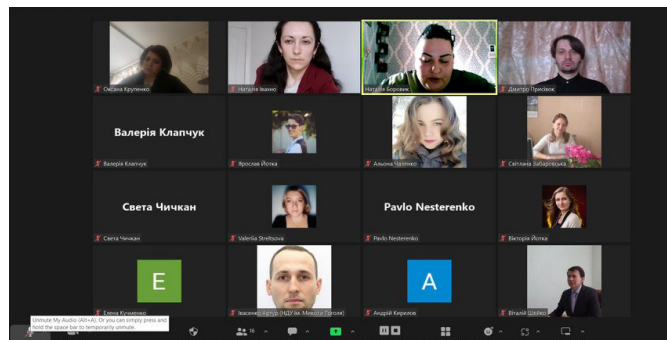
Оксана Крупенко

Наталія Іваннко

Наталія Боровик

Дмитро Присяжок

Валерія Клапчук

Валерія Клапчук

Ярослав Йотка

Альона Чаплюк

Світлана Забаровська

Света Чичкан

Света Чичкан

Valeriia Streltsova

Pavlo Nesterenko

Pavlo Nesterenko

Вікторія Йотка

E

Елена Кучменко

Івасенко Артур (НДУ ім. Миколи Гоголя)

A

Андрій Кирилюк

Віталій Шейко

Unmute My Audio (Alt+A). Or you can simply press and hold the space bar to temporarily unmute.

16